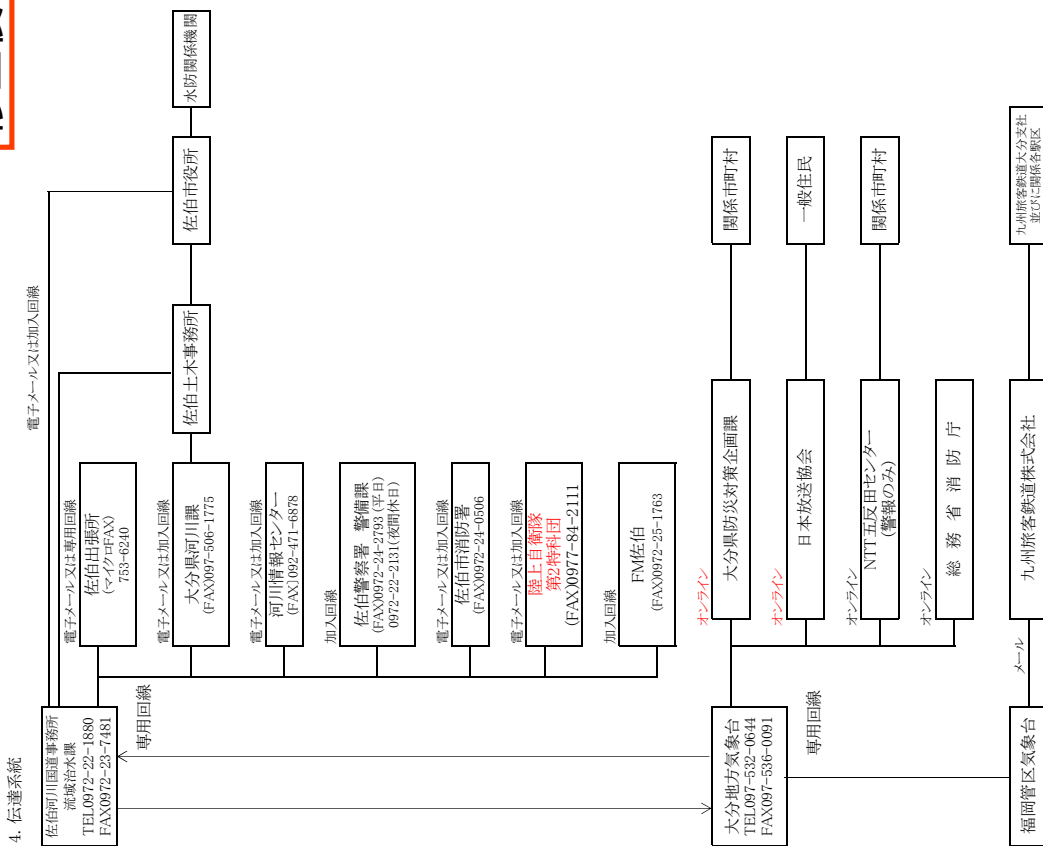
4. 伝達系統

佐伯河川国道事務所
流域治水課
TEL0972-22-1880
FAX0972-23-7481

専用回線

電子メール又は加入回線

電子メール又は専用回線
佐伯出張所
(マイクロFAX)
753-6240

電子メール又は加入回線
大分県河川課
(FAX)097-506-1775

佐伯土木事務所

佐伯市役所

水防関係機関

電子メール又は加入回線
河川情報センター
(FAX)092-471-6878

加入回線
佐伯警察署　警備課
(FAX)0972-24-2793(平日)
0972-22-2131(夜間休日)

電子メール又は加入回線
佐伯市消防署
(FAX)0972-24-0506

電子メール又は加入回線
陸上自衛隊
第2特科団
(FAX)0977-84-2111

加入回線
FM佐伯
(FAX)0972-25-1763

大分地方気象台
TEL097-532-0644
FAX097-536-0091

専用回線

オンライン
大分県防災対策企画課

関係市町村

オンライン
日本放送協会

一般住民

オンライン
NTT五反田センター
(警報のみ)

関係市町村

オンライン
総　務　省　消　防　庁

福岡管区気象台

メール
九州旅客鉄道株式会社

九州旅客鉄道大分支社
並びに関係各駅区